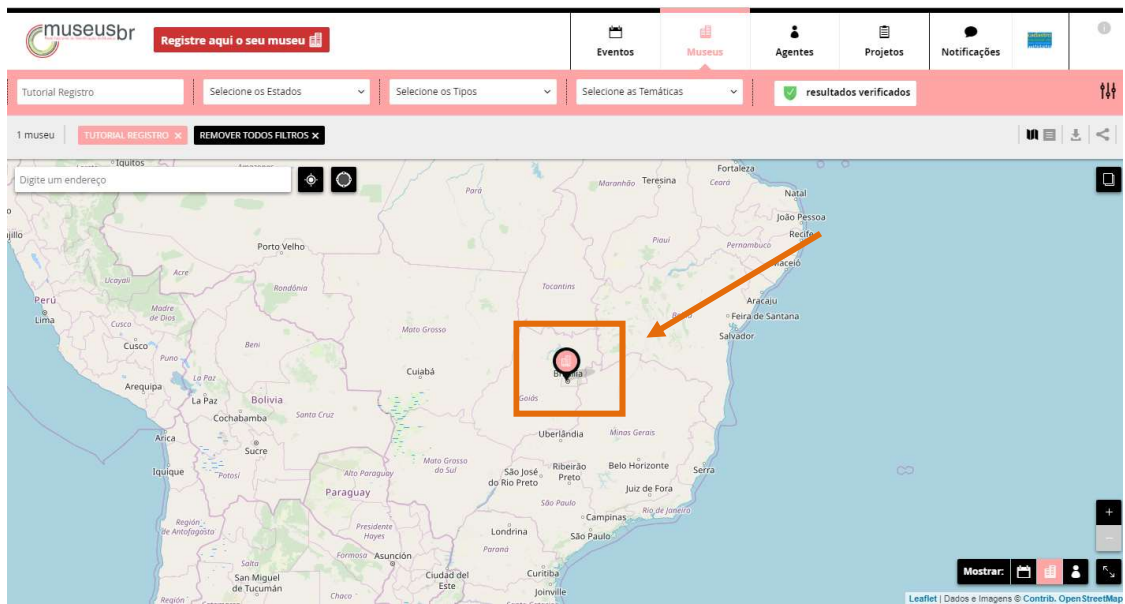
museusbr

Registre aqui o seu museu

Eventos Museus Agentes Projetos Notificações

Tutorial Registro
Selecione os Estados
Selecione os Tipos
Selecione as Temáticas
resultados verificados

1 museu
TUTORIAL REGISTRO ×
REMOVER TODOS FILTROS ×

Digite um endereço

Iquitos
Fortaleza
Pará
Maranhão
Teresina
Ceará
Natal
João Pessoa
Recife
Piauí
Pernambuco
Porto Velho
Maceió
Acre
Ucayali
Rondônia
Tocantins
Aracaju
Feira de Santana
Salvador
Perú
Lima
Madre de Dios
Cusco
Mato Grosso
Cusco
Beni
Puno
Brasília
Cuiabá
Arequipa
La Paz
La Paz
Bolivia
Goiás
Cochabamba
Santa Cruz
Arica
Uberlândia
Minas Gerais
Sucre
Iquique
Potosí
Alto Paraguay
Mato Grosso do Sul
São José do Rio Preto
Ribeirão Preto
Belo Horizonte
Serra
Paraguay
Juiz de Fora
São Paulo
Rio de Janeiro
Campinas
Región de Antofagasta
Presidente Hayes
Londrina
São Paulo
Paraná
Formosa
Asunción
Salta
San Miguel de Tucumán
Ciudad del Este
Curitiba
Chaco
Joinville
Región

Mostrar:

Leaflet | Dados e Imagens © Contrib. OpenStreetMap